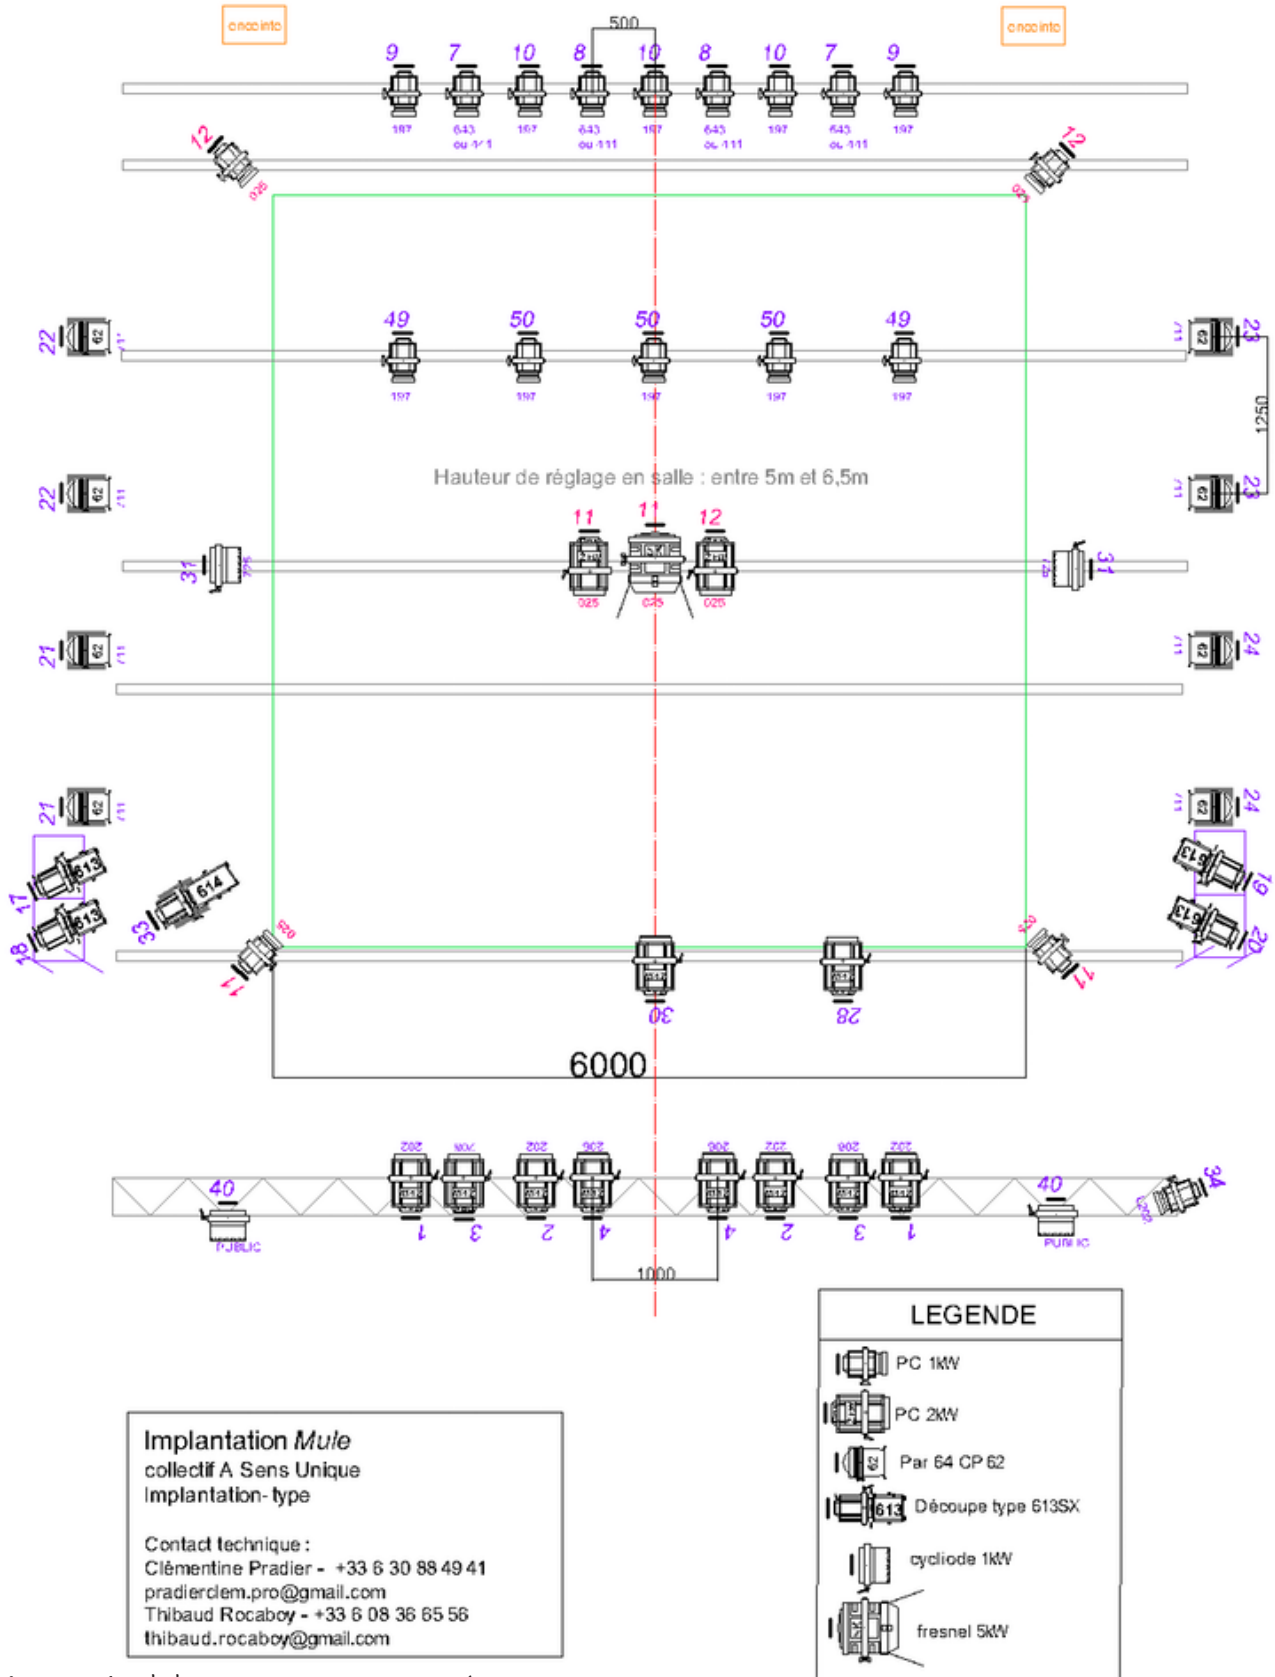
enceinte

enceinte

500

9 7 10 8 10 8 10 7 9

197 643 ou 111 197 643 ou 111 197 643 ou 111 197 643 ou 111 197

12 12

49 50 50 50 49

197 197 197 197 197

22 62 23 62

1250

Hauteur de réglage en salle : entre 5m et 6,5m

22 62 23 62

11 11 12

31 31

025 025 025

21 62 24 62

21 62 24 62

17 613 19 613

18 613 20 613

33 614

11 30 28 11

6000

202 206 202 206 206 202 206 202

40 40 34

PUBLIC 1 3 2 4 4 2 3 1 PUBLIC

1000

LEGENDE

PC 1kW

PC 2kW

Par 64 CP 62

Découpe type 613SX

cycliode 1kW

fresnel 5kW

Implantation *Mule*
collectif A Sens Unique
Implantation-type

Contact technique :
Clémentine Pradier - +33 6 30 88 49 41
pradierclem.pro@gmail.com
Thibaud Rocaboy - +33 6 08 36 65 56
thibaud.rocaboy@gmail.com